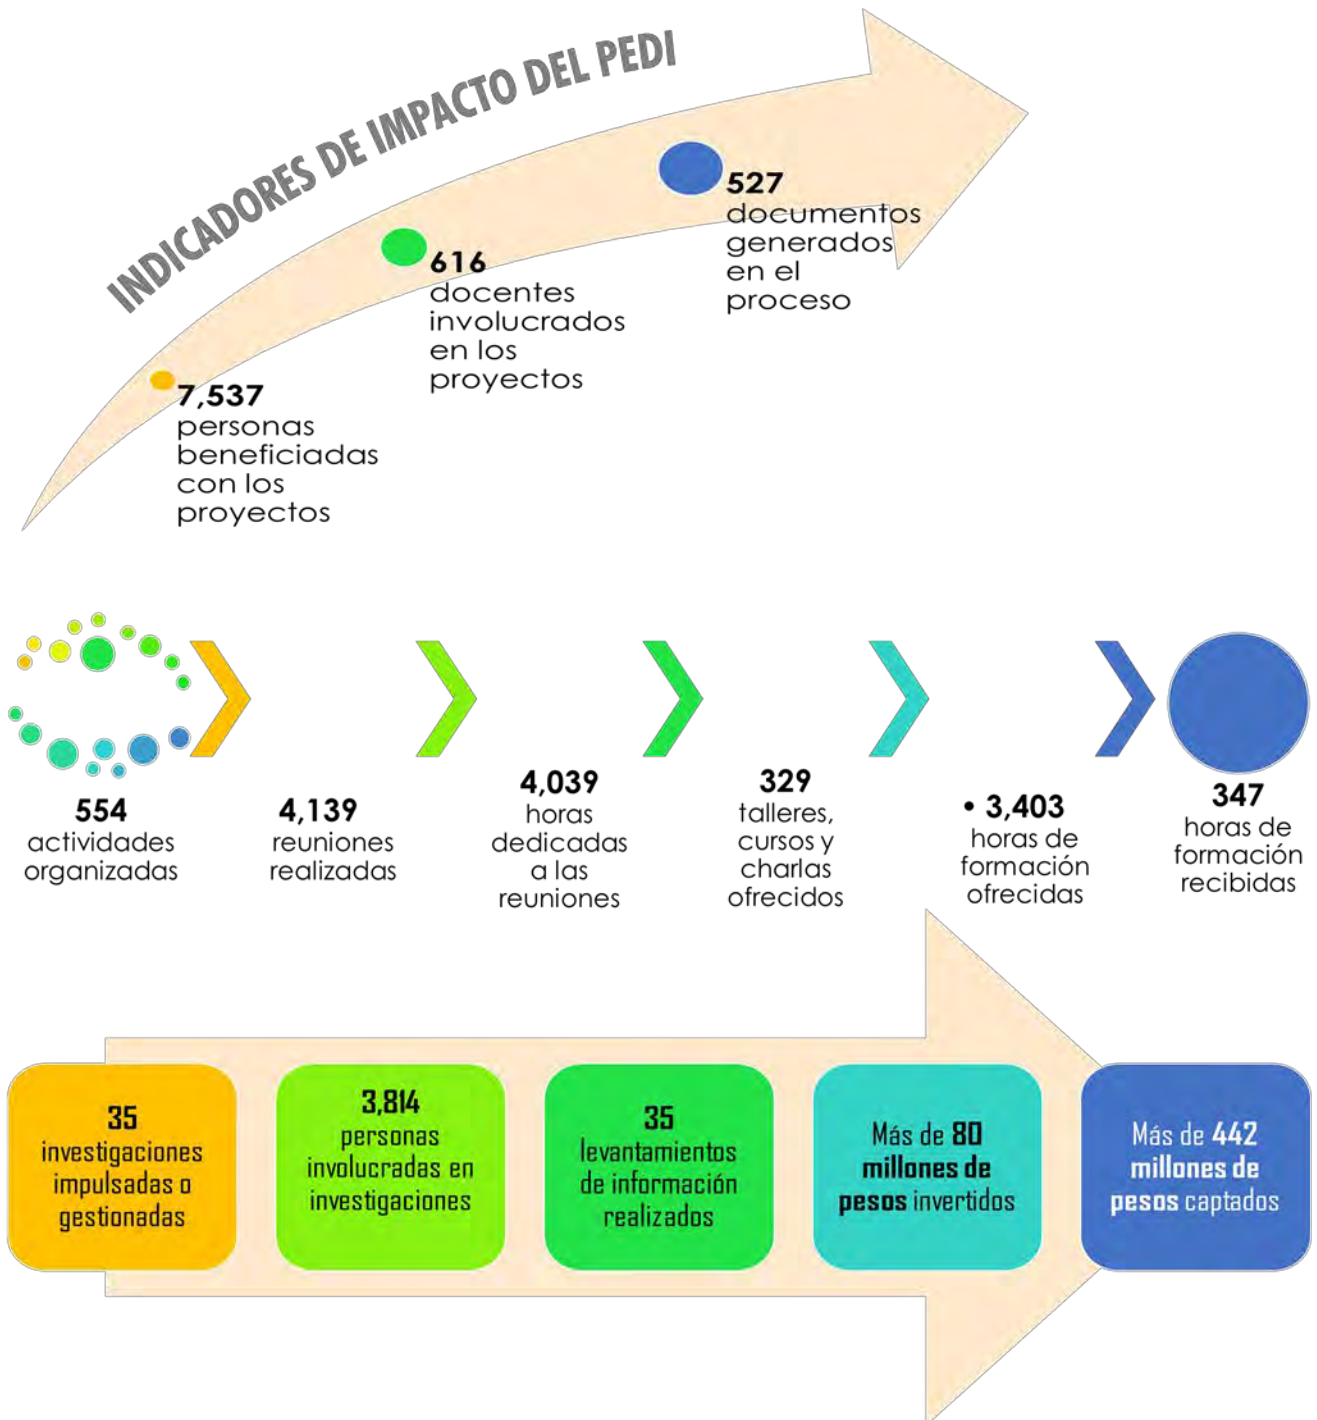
INDICADORES DE IMPACTO DEL PEDI

7,537 personas beneficiadas con los proyectos

616 docentes involucrados en los proyectos

527 documentos generados en el proceso

554 actividades organizadas

4,139 reuniones realizadas

4,039 horas dedicadas a las reuniones

329 talleres, cursos y charlas ofrecidos

• 3,403 horas de formación ofrecidas

347 horas de formación recibidas

35 investigaciones impulsadas o gestionadas

3,814 personas involucradas en investigaciones

35 levantamientos de información realizados

Más de 80 millones de pesos invertidos

Más de 442 millones de pesos captados